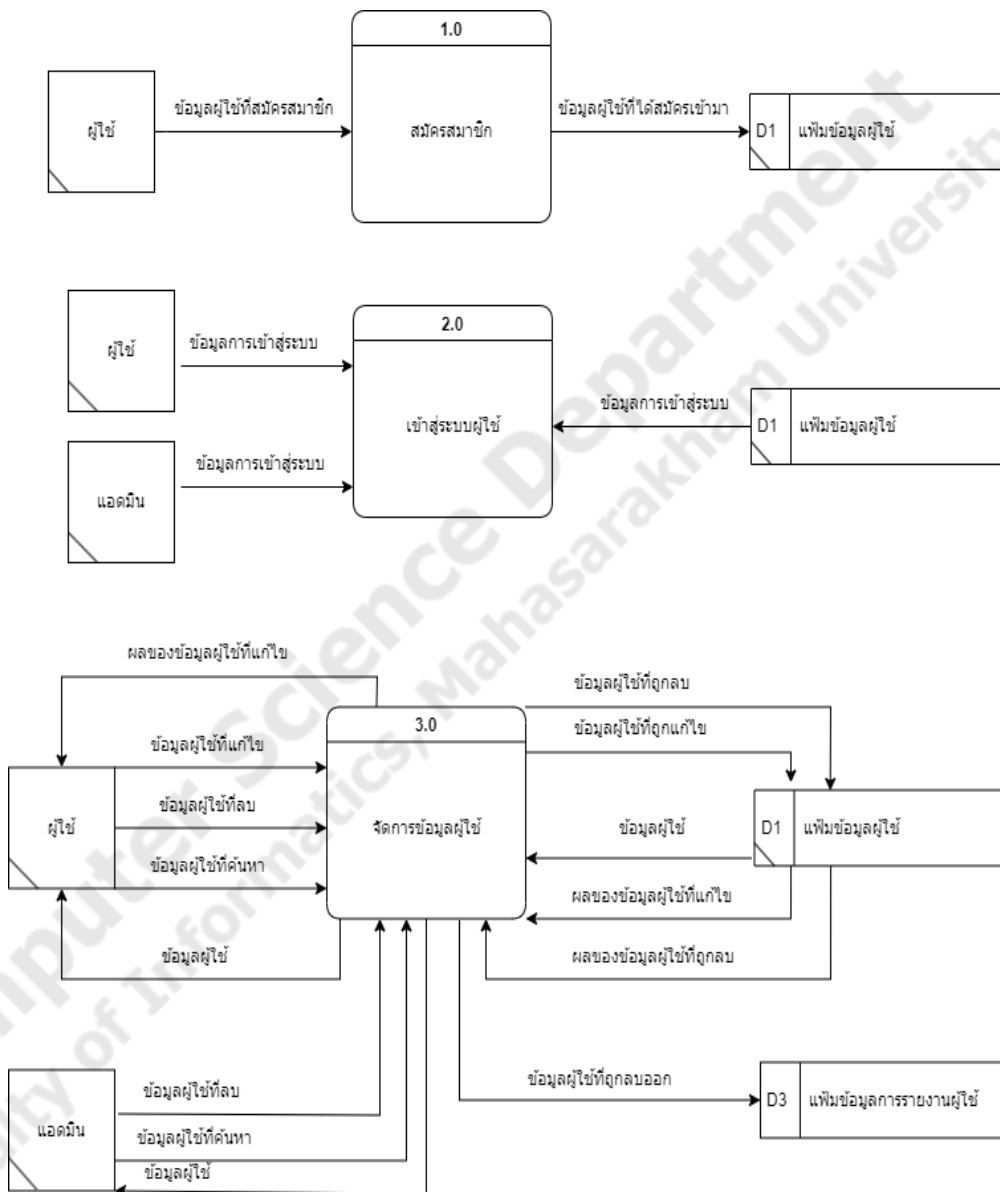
1.0

ผู้ใช้

ข้อมูลผู้ใช้ที่สมัครสมาชิก

สมัครสมาชิก

ข้อมูลผู้ใช้ที่ได้สมัครเข้ามา

D1 แฟ้มข้อมูลผู้ใช้

2.0

ผู้ใช้

ข้อมูลการเข้าสู่ระบบ

เข้าสู่ระบบผู้ใช้

ข้อมูลการเข้าสู่ระบบ

D1 แฟ้มข้อมูลผู้ใช้

แอดมิน

ข้อมูลการเข้าสู่ระบบ

ผลของข้อมูลผู้ใช้ที่แก้ไข

3.0

ข้อมูลผู้ใช้ที่ถูกลบ

ข้อมูลผู้ใช้ที่ถูกแก้ไข

ข้อมูลผู้ใช้ที่แก้ไข

ข้อมูลผู้ใช้ที่ลบ

ผู้ใช้

จัดการข้อมูลผู้ใช้

ข้อมูลผู้ใช้

D1 แฟ้มข้อมูลผู้ใช้

ข้อมูลผู้ใช้ที่ค้นหา

ผลของข้อมูลผู้ใช้ที่แก้ไข

ข้อมูลผู้ใช้

ผลของข้อมูลผู้ใช้ที่ถูกลบ

ข้อมูลผู้ใช้ที่ถูกลบออก

D3 แฟ้มข้อมูลการรายงานผู้ใช้

แอดมิน

ข้อมูลผู้ใช้ที่ลบ

ข้อมูลผู้ใช้ที่ค้นหา

ข้อมูลผู้ใช้

Computer Science Department, Faculty of Informatics, Mahasarakham University